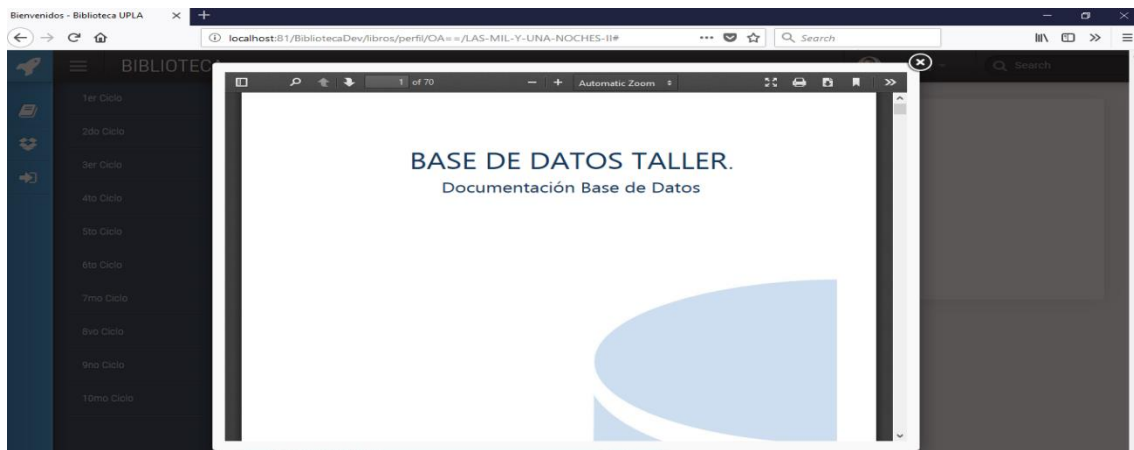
Bienvenidos - Biblioteca UPLA

localhost:81/BibliotecaDev/libros/perfil/OA==/LAS-MIL-Y-UNA-NOCHES-II#

Search

BIBLIOTEC

Search

1er Ciclo
2do Ciclo
3er Ciclo
4to Ciclo
5to Ciclo
6to Ciclo
7mo Ciclo
8vo Ciclo
9no Ciclo
10mo Ciclo

1 of 70

Automatic Zoom

BASE DE DATOS TALLER.
Documentación Base de Datos